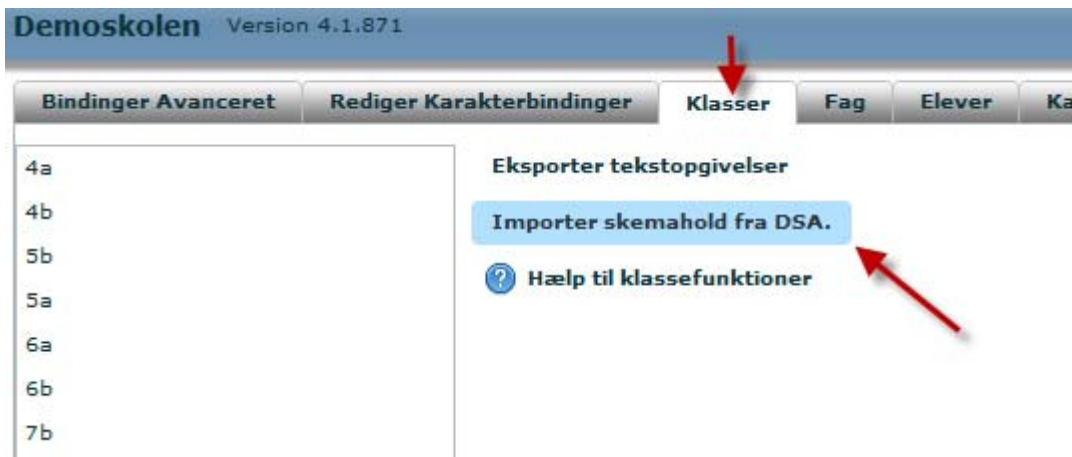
Demoskolen Version 4.1.871

Bindinger Avanceret | Rediger Karakterbindinger | Klasser | Fag | Elever | Ka

4a
4b
5b
5a
6a
6b
7b

Eksporter tekstopgivelser

Importer skemahold fra DSA.

Hælp til klassefunktioner